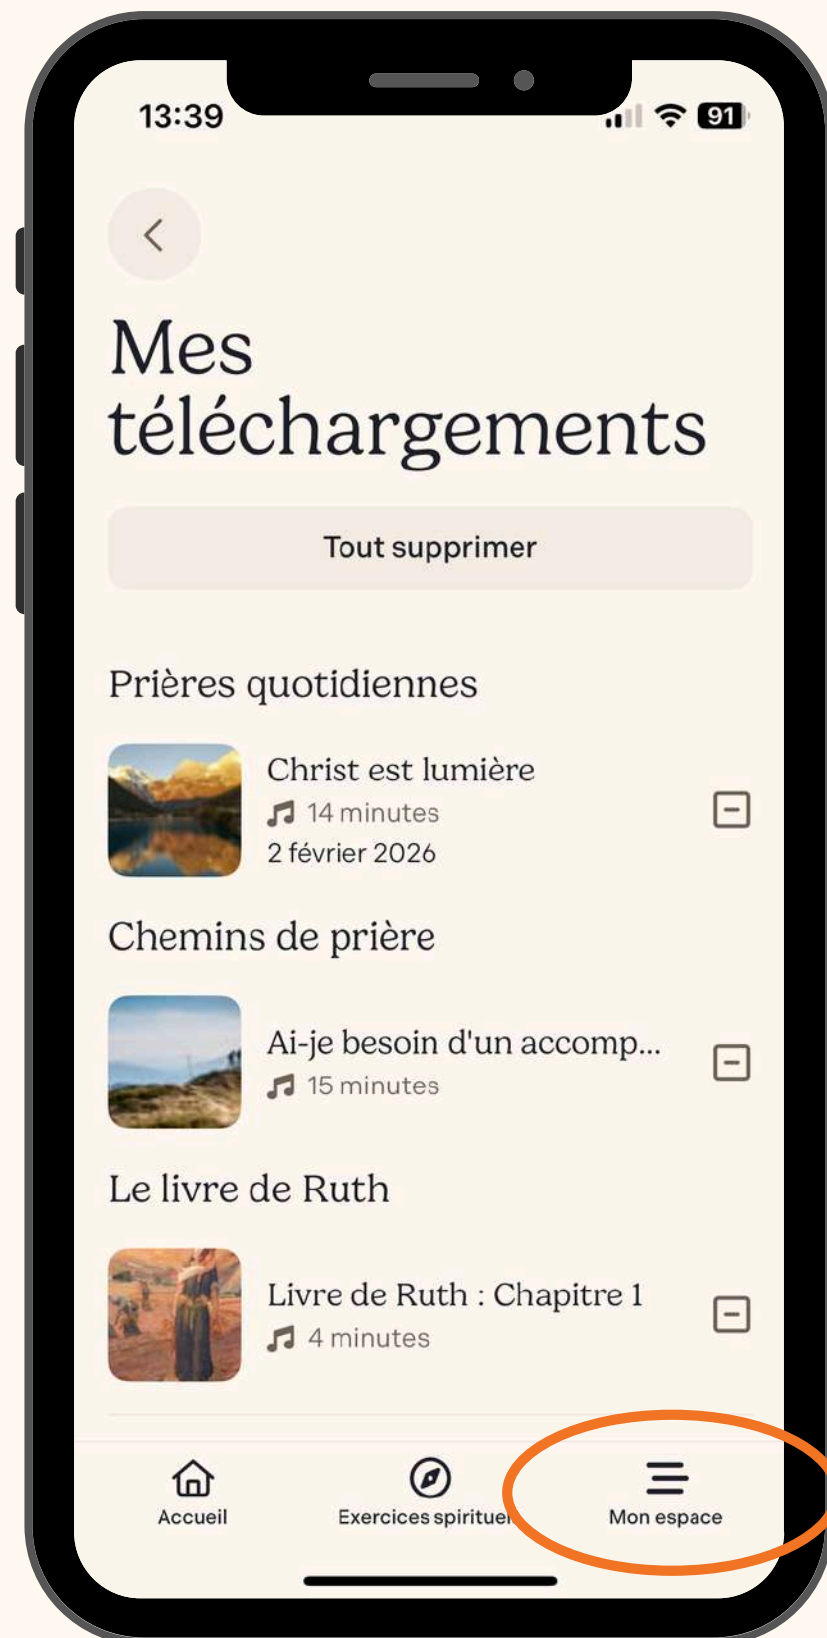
13:39

91

Mes téléchargements

Tout supprimer

Prières quotidiennes

Christ est lumière
14 minutes
2 février 2026

Chemins de prière

Ai-je besoin d'un accomp...
15 minutes

Le livre de Ruth

Livre de Ruth : Chapitre 1
4 minutes

Accueil

Exercices spirituel

Mon espace